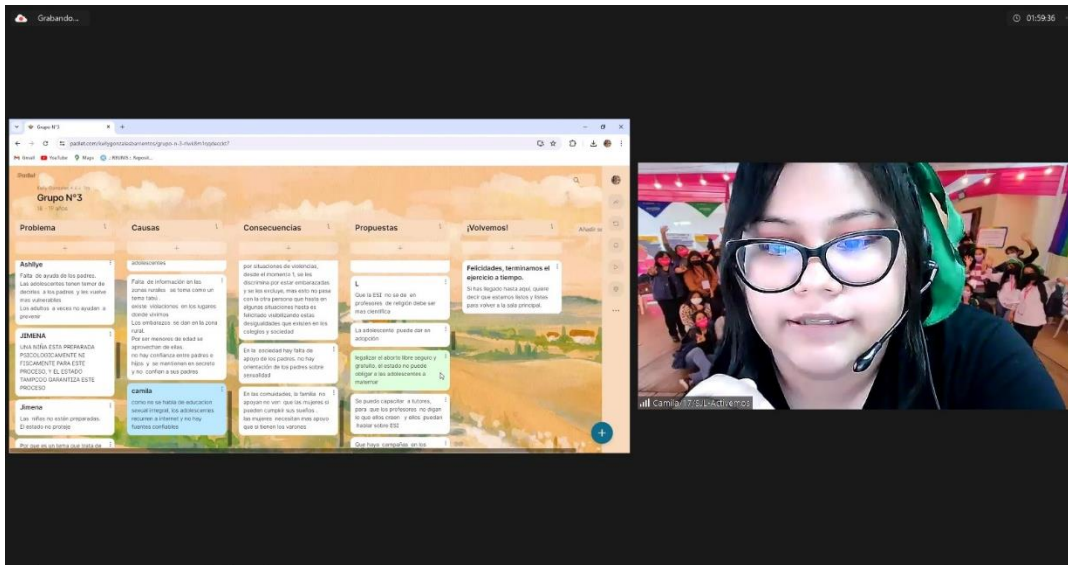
Grabando...

01:59:36

Grupo N°3

padlet.com/kellygonzalezdanientos/grupo-n-3-rtwbfm1oplxclt7

Gmail YouTube Maps RRHNN - Reposit...

Grupo N°3

14 - 17 años

Problema

Ashllye

Falta de ayuda de los padres. Las adolescentes tienen temor de decirles a los padres y les vuelve mas vulnerables. Los adultos a veces no ayudan a prevenir

JIMENA

UNA NIÑA ESTA PREPARADA PSICOLOGICAMENTE NI FISICAMENTE PARA ESTE PROCESO, Y EL ESTADO TAMPOCO GARANTIZA ESTE PROCESO

Jimena

Las niñas no están preparadas. El estado no protejo

Por que es un tema que hasta de

Causas

adolescentes

Falta de información en las zonas rurales se toma como un tema tabú. existe violaciones en los lugares donde vivimos. Los embarazos se dan en la zona rural. Por ser menores de edad se aprovechan de ellas. no hay confianza entre padres e hijos y se mantienen en secreto y no confían a sus padres

camila

como no se habla de educacion sexual integral, los adolescentes recurren a internet y no hay fuentes confiables

Consecuencias

por situaciones de violencias, desde el momento 1, se les discrimina por estar embarazadas y se les excluye, mas esto no pase con la otra persona que hasta en algunas situaciones hasta es felicitado visibilizando estas desigualdades que existen en los colegios y sociedad

En la sociedad hay falta de apoyo de los padres, no hay orientación de los padres sobre sexualidad

En las comunidades, la familia no apoyan no ven que las mujeres si pueden cumplir sus sueños, las mujeres necesitan mas apoyo que si tienen los varones

Propuestas

L

Que la ESI no se de en profesores de religión debe ser mas científica

La adolescente puede dar en adopción

legalizar el aborto libre seguro y gratuito, el estado no puede obligar a las adolescentes a maternar

Se puede capacitar a tutores, para que los profesores no digan lo que ellos creen y ellos puedan hablar sobre ESI

Que haya campañas en los

¡Volvemos!

Felicidades, terminamos el ejercicio a tiempo.

Si has llegado hasta aquí, quiere decir que estamos listos y listas para volver a la sala principal.

Añadir se

Camila 17 SJL-Activemos